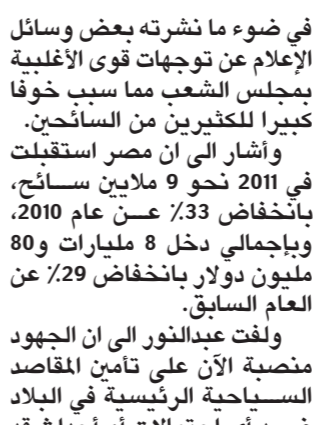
في ضوء ما نشرته بعض وسائل الإعلام عن توجهات قوى الأغلبية بمجلس الشعب مما سبب خوفا كبيرا للكثيرين من السائحين.

وأشار الى ان مصر استقبلت في 2011 نحو 9 ملايين سائح، بانخفاض 33٪ عن عام 2010، وبإجمالي دخل 8 مليارات و80 مليون دولار بانخفاض 29٪ عن العام السابق.

ولفت عبدالنور الى ان الجهود منصبة الآن على تأمين المقاصد السياحية الرئيسية في البلاد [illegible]